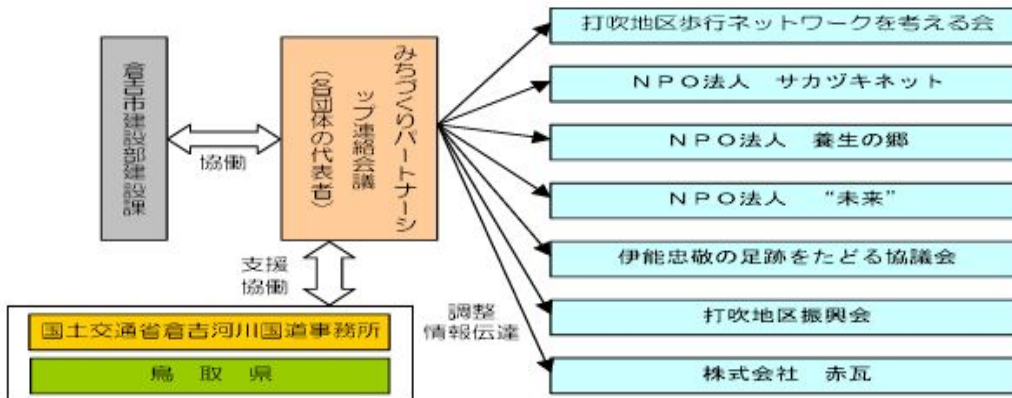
倉吉市建設部建設課

協働

みちづくりパートナーシップ連絡会議
(各団体の代表者)

支援
協働

国土交通省倉吉河川国道事務所

鳥取県

調整
情報伝達

打吹地区歩行ネットワークを考える会

NPO法人　サカヅキネット

NPO法人　養生の郷

NPO法人　"未来"

伊能忠敬の足跡をたどる協議会

打吹地区振興会

株式会社　赤瓦